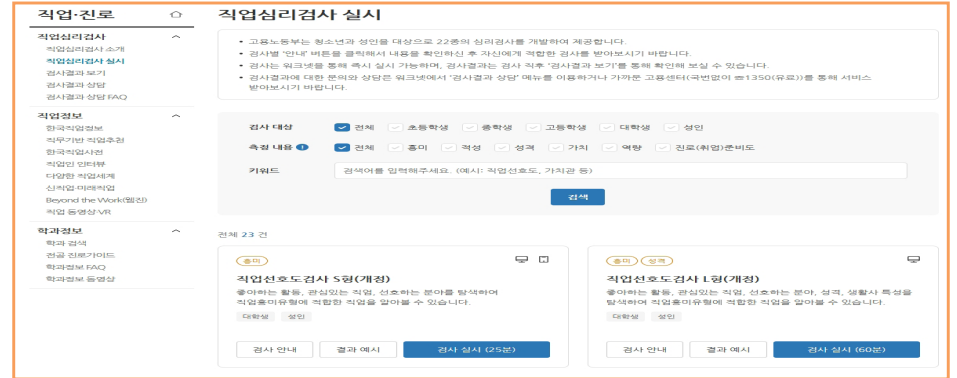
직업·진로

직업심리검사
직업심리검사 소개
직업심리검사 실시
검사결과 보기
검사결과 상담
검사결과 상담 FAQ

직업정보
한국직업정보
직무기반 직업추천
한국직업사전
직업인 인터뷰
다양한 직업세계
신직업·미래직업
Beyond the Work(웹진)
직업 동영상·VR

학과정보
학과 검색
전공 진로가이드
학과정보 FAQ
학과정보 동영상

직업심리검사 실시

• 고용노동부는 청소년과 성인을 대상으로 22종의 심리검사를 개발하여 제공합니다.
• 검사별 '안내' 버튼을 클릭해서 내용을 확인하신 후 자신에게 적합한 검사를 받아보시기 바랍니다.
• 검사는 워크넷을 통해 즉시 실시 가능하며, 검사결과는 검사 직후 "검사결과 보기"를 통해 확인해 보실 수 있습니다.
• 검사결과에 대한 문의와 상담은 워크넷에서 "검사결과 상담" 메뉴를 이용하거나 가까운 고용센터(국번없이 ☎1350(유료))를 통해 서비스 받아보시기 바랍니다.

검사 대상 전체 초등학생 중학생 고등학생 대학생 성인
측정 내용 전체 흥미 적성 성격 가치 역량 진로(취업)준비도
키워드 검색어를 입력해주세요. (예시: 직업선호도, 가치관 등)
검색

전체 23 건

흥미
직업선호도검사 S형(개정)
좋아하는 활동, 관심있는 직업, 선호하는 분야를 탐색하여 직업흥미유형에 적합한 직업을 알아볼 수 있습니다.
대학생 성인
검사 안내 결과 예시 검사 실시 (25분)

흥미 성격
직업선호도검사 L형(개정)
좋아하는 활동, 관심있는 직업, 선호하는 분야, 성격, 생활사 특성을 탐색하여 직업흥미유형에 적합한 직업을 알아볼 수 있습니다.
대학생 성인
검사 안내 결과 예시 검사 실시 (60분)